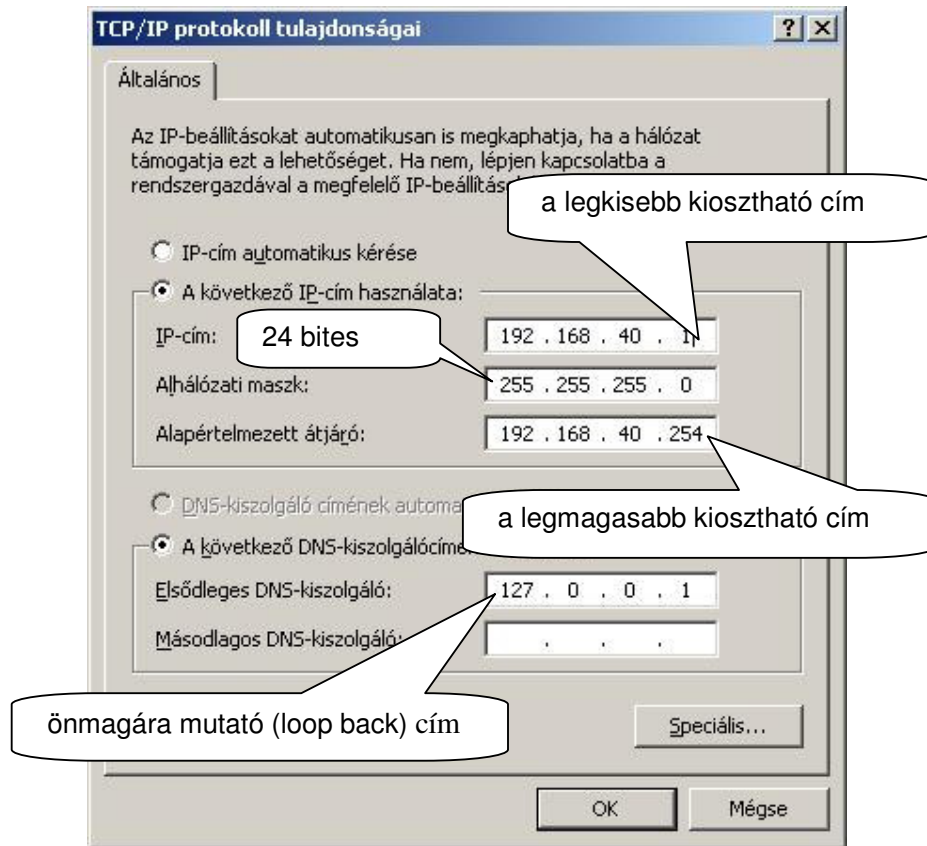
TCP/IP protokoll tulajdonságai

?

Általános

Az IP-beállításokat automatikusan is megkaphatja, ha a hálózat támogatja ezt a lehetőséget. Ha nem, lépjen kapcsolatba a rendszergazdával a megfelelő IP-beállítás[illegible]

a legkisebb kiosztható cím

IP-cím automatikus kérése

A következő IP-cím használata:

IP-cím:

24 bites

192 . 168 . 40 . 1

Alhálózati maszk:

255 . 255 . 255 . 0

Alapértelmezett átjáró:

192 . 168 . 40 . 254

DNS-kiszolgáló címének automa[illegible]

a legmagasabb kiosztható cím

A következő DNS-kiszolgálócím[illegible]

Elsődleges DNS-kiszolgáló:

127 . 0 . 0 . 1

Másodlagos DNS-kiszolgáló:

önmagára mutató (loop back) cím

Speciális...

OK

Mégse